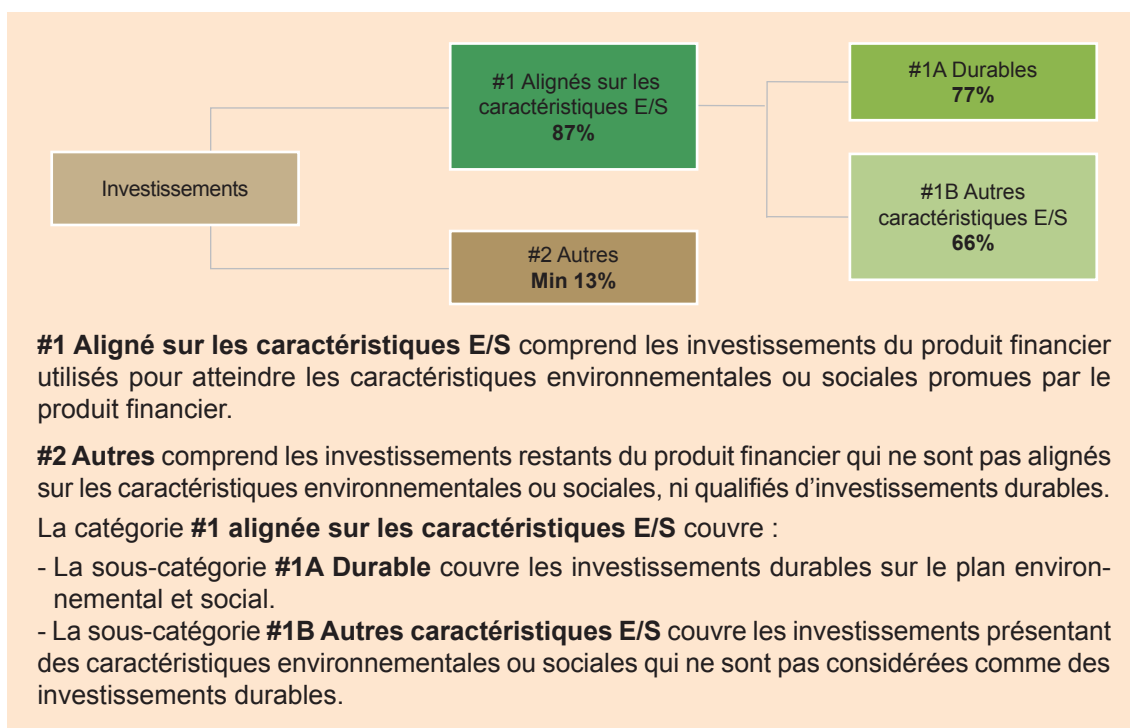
Investissements

#1 Alignés sur les caractéristiques E/S
87%

#1A Durables
77%

#1B Autres caractéristiques E/S
66%

#2 Autres
Min 13%

**#1 Aligné sur les caractéristiques E/S** comprend les investissements du produit financier utilisés pour atteindre les caractéristiques environnementales ou sociales promues par le produit financier.

**#2 Autres** comprend les investissements restants du produit financier qui ne sont pas alignés sur les caractéristiques environnementales ou sociales, ni qualifiés d'investissements durables.

La catégorie **#1 alignée sur les caractéristiques E/S** couvre :

- La sous-catégorie **#1A Durable** couvre les investissements durables sur le plan environnemental et social.

- La sous-catégorie **#1B Autres caractéristiques E/S** couvre les investissements présentant des caractéristiques environnementales ou sociales qui ne sont pas considérées comme des investissements durables.